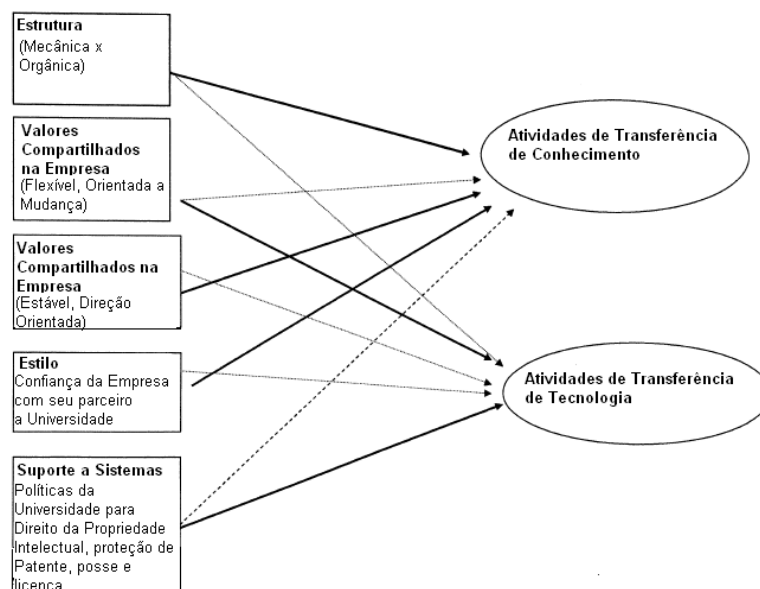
Estrutura
(Mecânica x Orgânica)

Valores Compartilhados na Empresa
(Flexível, Orientada a Mudança)

Valores Compartilhados na Empresa
(Estável, Direção Orientada)

Estilo
Confiança da Empresa com seu parceiro a Universidade

Suporte a Sistemas
Políticas da Universidade para Direito da Propriedade Intelectual, proteção de Patente, posse e licença

Atividades de Transferência de Conhecimento

Atividades de Transferência de Tecnologia